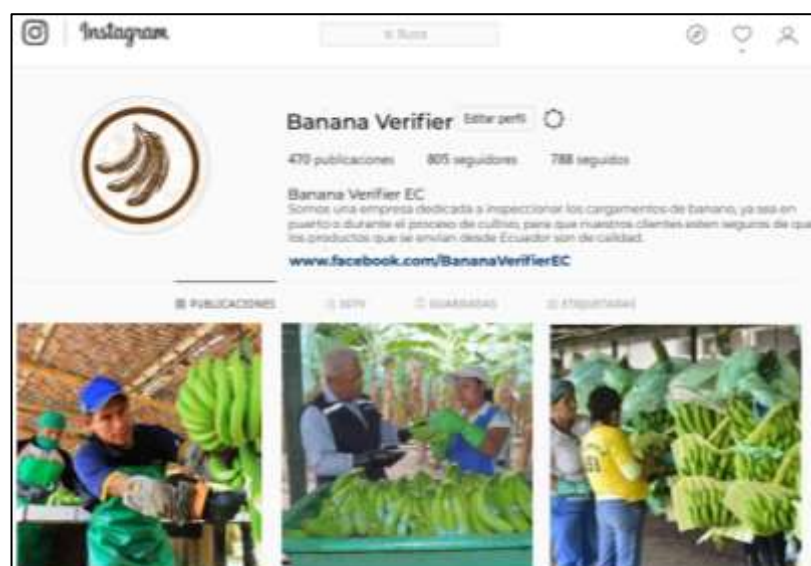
Instagram

Buscar

Banana Verifier Editar perfil

470 publicaciones 805 seguidores 788 seguidos

Banana Verifier EC
Somos una empresa dedicada a inspeccionar los cargamentos de banano, ya sea en puerto o durante el proceso de cultivo, para que nuestros clientes estén seguros de que los productos que se envían desde Ecuador son de calidad.
www.facebook.com/BananaVerifierEC

PUBLICACIONES IGTV GUARDADAS ETIQUETADAS